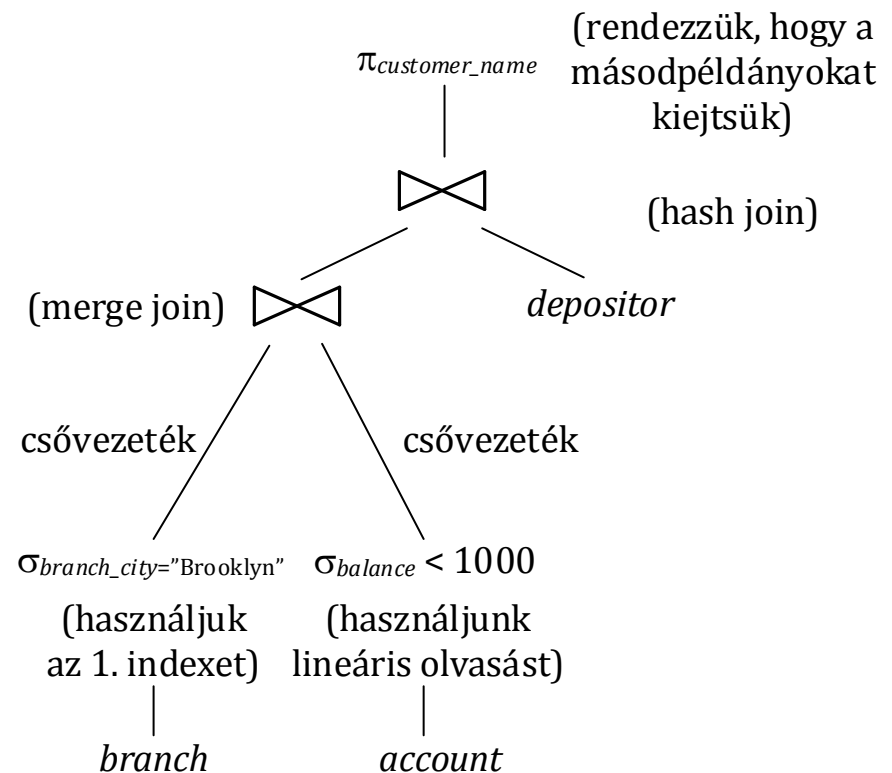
$\pi_{customer\_name}$

(rendezzük, hogy a másodpéldányokat kiejtsük)

$\bowtie$

(hash join)

(merge join) $\bowtie$

*depositor*

csővezeték

csővezeték

$\sigma_{branch\_city=\text{"Brooklyn"}}$

$\sigma_{balance} < 1000$

(használjuk az 1. indexet)

(használjunk lineáris olvasást)

*branch*

*account*